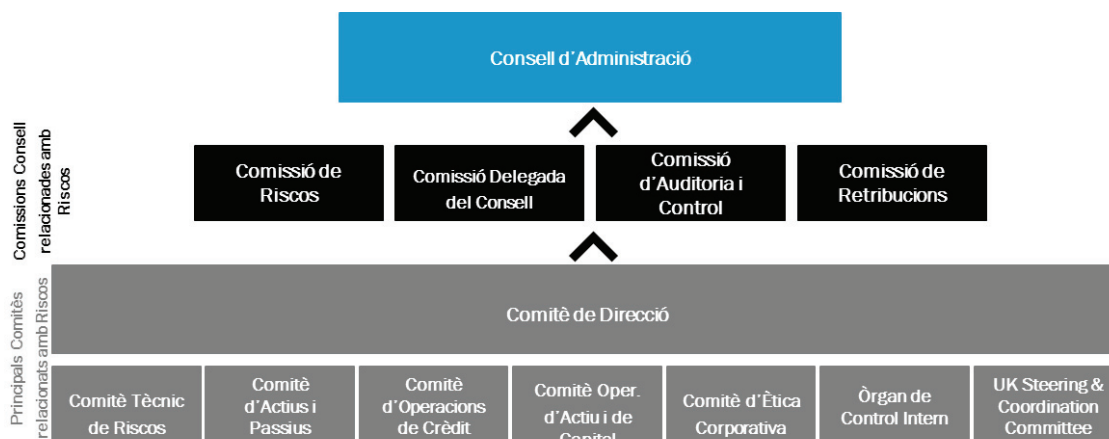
Consell d'Administració

Comissions Consell relacionades amb Riscos

Comissió de Riscos

Comissió Delegada del Consell

Comissió d'Auditoria i Control

Comissió de Retribucions

Principals Comitès relacionats amb Riscos

Comitè de Direcció

Comitè Tècnic de Riscos

Comitè d'Actius i Passius

Comitè d'Operacions de Crèdit

Comitè Oper. d'Actiu i de Capital

Comitè d'Ètica Corporativa

Òrgan de Control Intern

UK Steering & Coordination Committee